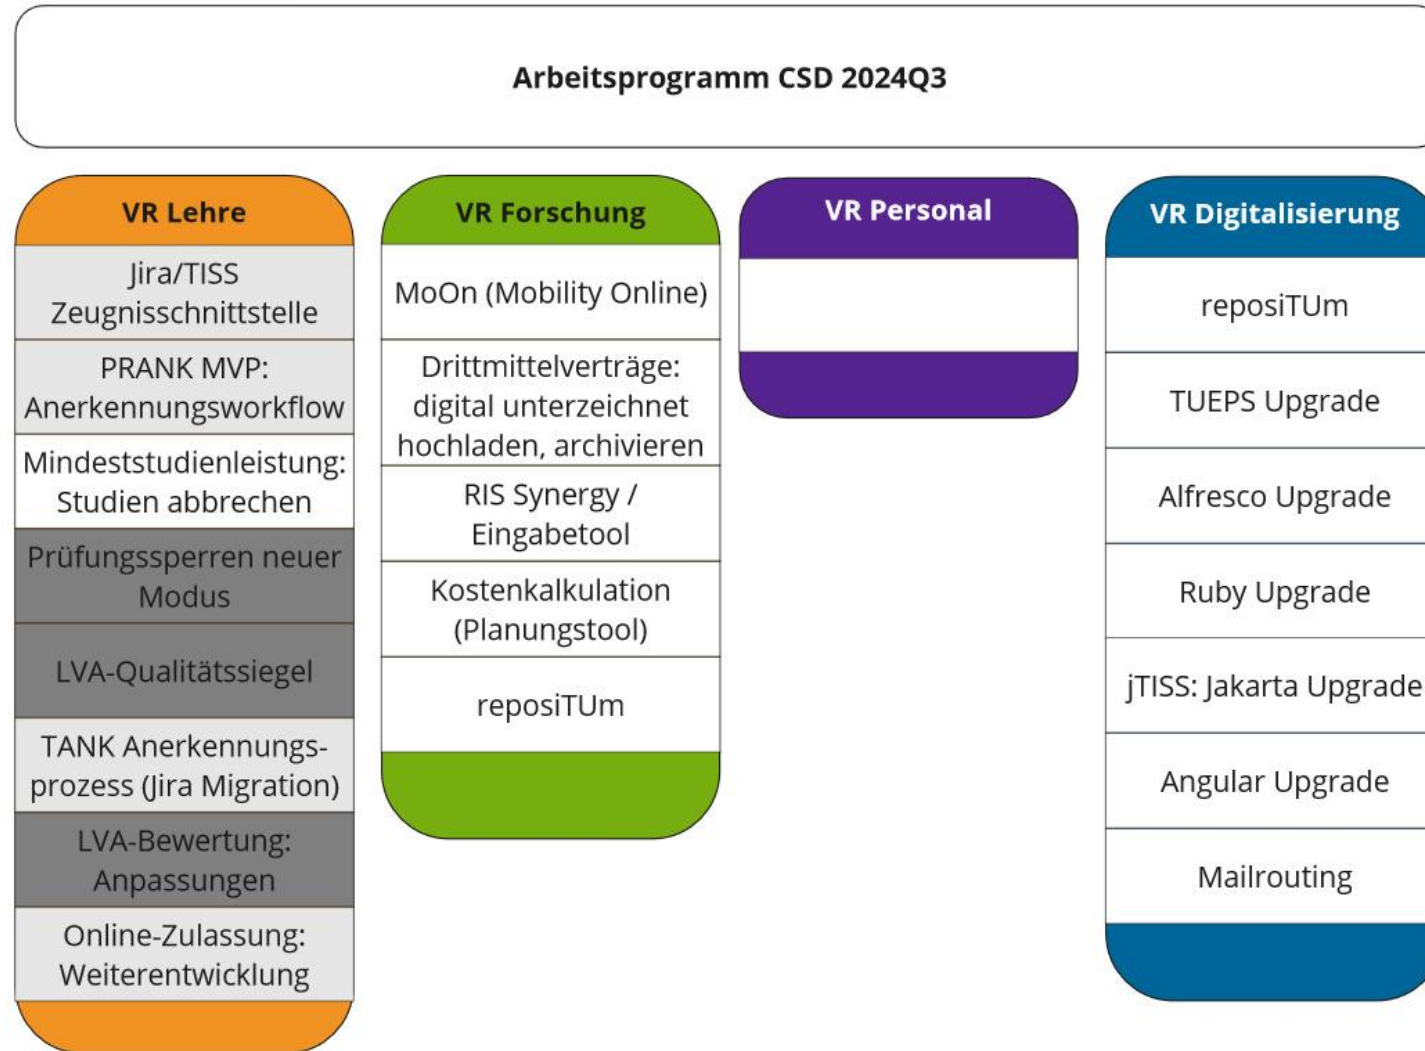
Arbeitsprogramm CSD 2024Q3

VR Lehre

Jira/TISS Zeugnisschnittstelle

PRANK MVP: Anerkennungsworkflow

Mindeststudienleistung: Studien abbrechen

Prüfungssperren neuer Modus

LVA-Qualitätssiegel

TANK Anerkennungsprozess (Jira Migration)

LVA-Bewertung: Anpassungen

Online-Zulassung: Weiterentwicklung

VR Forschung

MoOn (Mobility Online)

Drittmittelverträge: digital unterzeichnet hochladen, archivieren

RIS Synergy / Eingabetool

Kostenkalkulation (Planungstool)

reposiTUm

VR Personal

VR Digitalisierung

reposiTUm

TUEPS Upgrade

Alfresco Upgrade

Ruby Upgrade

jTISS: Jakarta Upgrade

Angular Upgrade

Mailrouting